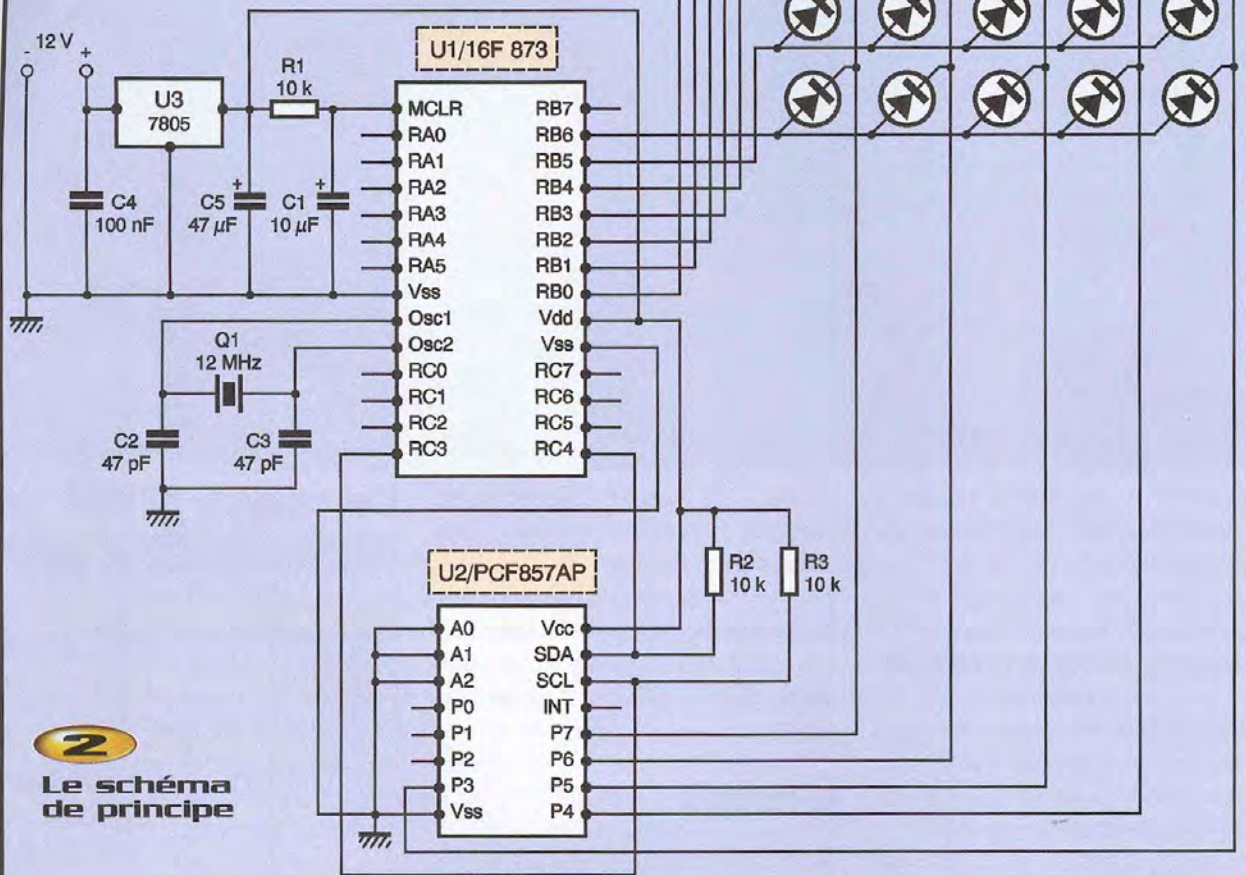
- 12 V +

U3
7805

R1
10 k

U1/16F 873

MCLR
RA0
RA1
RA2
RA3
RA4
RA5
Vss
Osc1
Osc2
RC0
RC1
RC2
RC3

RB7
RB6
RB5
RB4
RB3
RB2
RB1
RB0
Vdd
Vss
RC7
RC6
RC5
RC4

C4
100 nF

C5
47 µF

C1
10 µF

Q1
12 MHz

C2
47 pF

C3
47 pF

U2/PCF857AP

A0
A1
A2
P0
P1
P2
P3
Vss

Vcc
SDA
SCL
INT
P7
P6
P5
P4

R2
10 k

R3
10 k

2

Le schéma de principe